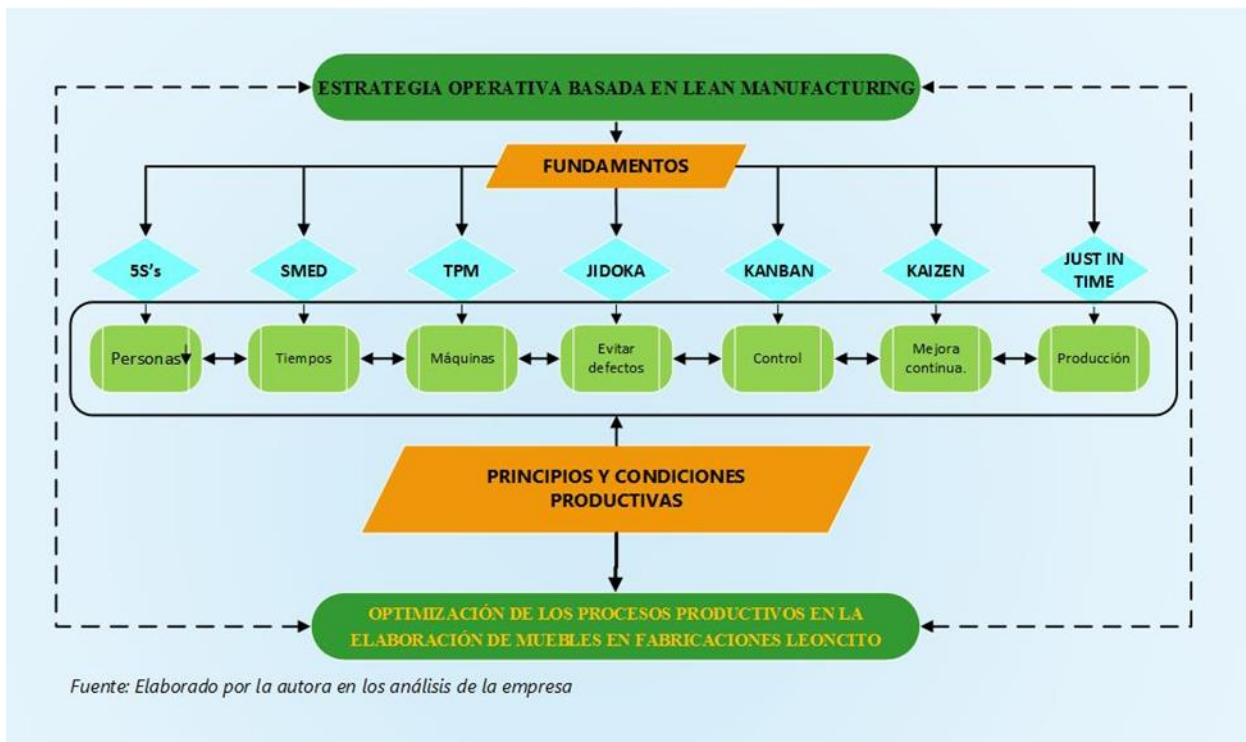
ESTRATEGIA OPERATIVA BASADA EN LEAN MANUFACTURING

FUNDAMENTOS

5S's

SMED

TPM

JIDOKA

KANBAN

KAIZEN

JUST IN TIME

Personas

Tiempos

Máquinas

Evitar defectos

Control

Mejora continua.

Producción

PRINCIPIOS Y CONDICIONES PRODUCTIVAS

OPTIMIZACIÓN DE LOS PROCESOS PRODUCTIVOS EN LA ELABORACIÓN DE MUEBLES EN FABRICACIONES LEONCITO

Fuente: Elaborado por la autora en los análisis de la empresa